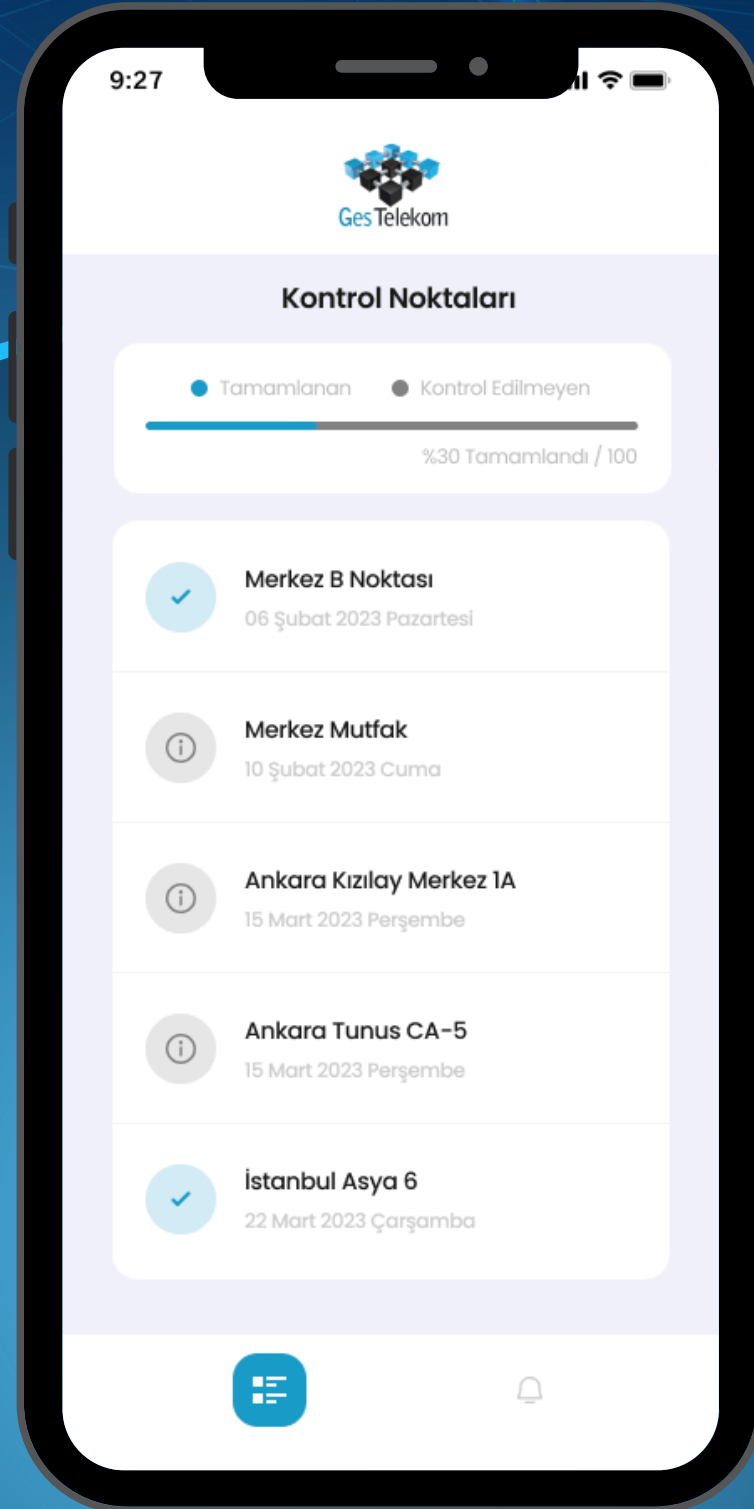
9:27

Ges Telekom

Kontrol Noktaları

Tamamlanan Kontrol Edilmeyen

%30 Tamamlandı / 100

Merkez B Noktası
06 Şubat 2023 Pazartesi

Merkez Mutfak
10 Şubat 2023 Cuma

Ankara Kızılay Merkez 1A
15 Mart 2023 Perşembe

Ankara Tunus CA-5
15 Mart 2023 Perşembe

İstanbul Asya 6
22 Mart 2023 Çarşamba